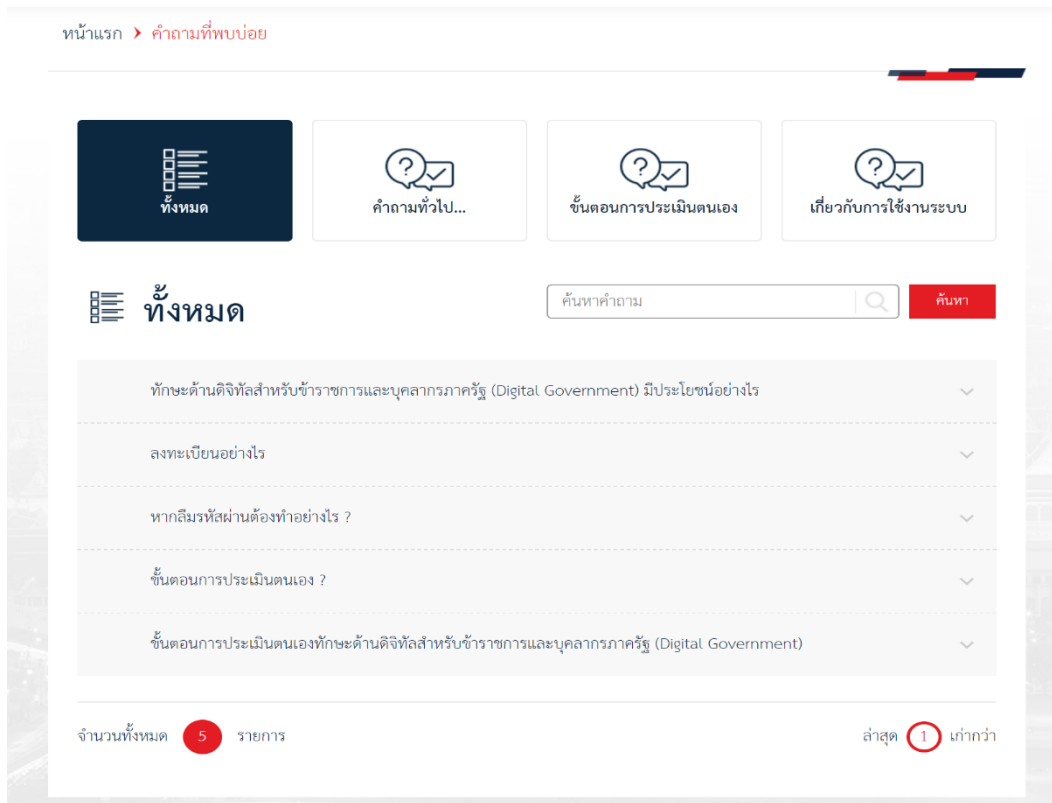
หน้าแรก › คำถามที่พบบ่อย

ทั้งหมด

คำถามทั่วไป...

ขั้นตอนการประเมินตนเอง

เกี่ยวกับการใช้งานระบบ

ทั้งหมด

ค้นหาคำถาม

ค้นหา

ทักษะด้านดิจิทัลสำหรับข้าราชการและบุคลากรภาครัฐ (Digital Government) มีประโยชน์อย่างไร

ลงทะเบียนอย่างไร

หากลืมรหัสผ่านต้องทำอย่างไร ?

ขั้นตอนการประเมินตนเอง ?

ขั้นตอนการประเมินตนเองทักษะด้านดิจิทัลสำหรับข้าราชการและบุคลากรภาครัฐ (Digital Government)

จำนวนทั้งหมด 5 รายการ

ล่าสุด 1 เก่ากว่า